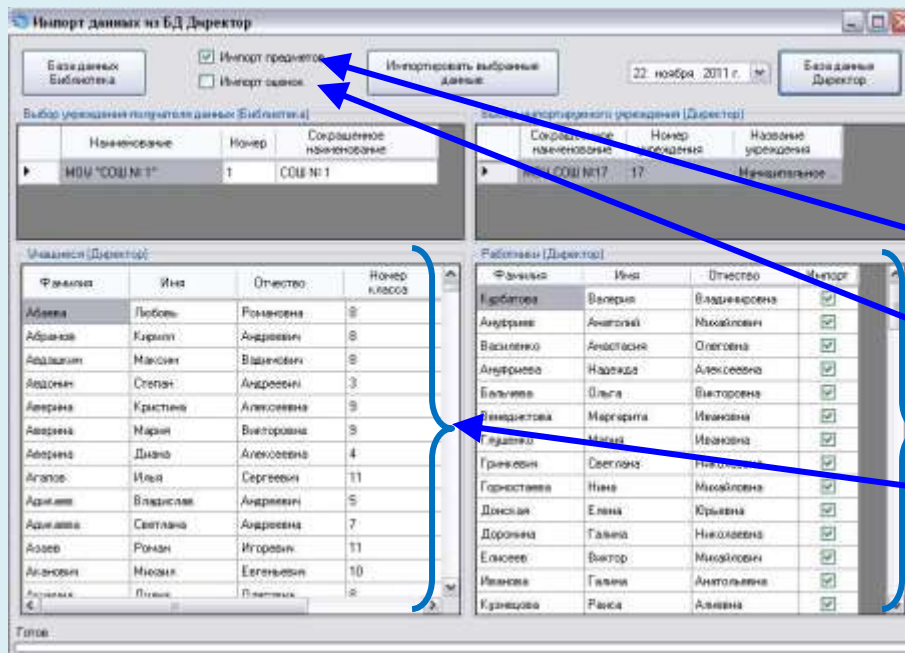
Импорт данных из БД Директор

База данных Библиотека

Импорт предметов

Импорт оценок

Импортировать выбранные данные

22 ноября 2011 г.

База данных Директор

Выбор учреждения получателя данных (Библиотека)

| | Наименование | Номер | Сокращенное наименование |
|---|---|---|---|
| ▶ | МОУ "СОШ № 1" | 1 | СОШ № 1 |

Выбор импортируемого учреждения (Директор)

| | Сокращенное наименование | Номер учреждения | Название учреждения |
|---|---|---|---|
| ▶ | МОУ СОШ №17 | 17 | Муниципальное |

Учащиеся (Директор)

| Фамилия | Имя | Отчество | Номер класса |
|---|---|---|---|
| Абаева | Любовь | Романовна | 8 |
| Абрамов | Кирилл | Андреевич | 8 |
| Авдашкин | Максим | Вадимович | 8 |
| Авдонин | Степан | Андреевич | 3 |
| Аверина | Кристина | Алексеевна | 9 |
| Аверина | Мария | Викторовна | 9 |
| Аверина | Диана | Алексеевна | 4 |
| Агапов | Илья | Сергеевич | 11 |
| Адиханов | Владислав | Андреевич | 5 |
| Адиханова | Светлана | Андреевна | 7 |
| Азаев | Роман | Игоревич | 11 |
| Акинович | Михаил | Евгеньевич | 10 |
| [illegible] | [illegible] | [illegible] | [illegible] |

Работники (Директор)

| Фамилия | Имя | Отчество | Импорт |
|---|---|---|---|
| Курбатова | Валерия | Владимировна | ☑ |
| Ануфриев | Анатолий | Михайлович | ☑ |
| Василенко | Анастасия | Олеговна | ☑ |
| Ануфриева | Надежда | Алексеевна | ☑ |
| Бальцева | Ольга | Викторовна | ☑ |
| Легкодухова | Маргарита | Ивановна | ☑ |
| Гладенко | Мария | Ивановна | ☑ |
| Гринкевич | Светлана | Николаевна | ☑ |
| Горностаева | Нина | Михайловна | ☑ |
| Донская | Елена | Юрьевна | ☑ |
| Доронина | Галина | Николаевна | ☑ |
| Елисеев | Виктор | Михайлович | ☑ |
| Иванова | Галина | Анатольевна | ☑ |
| Кузнецова | Раиса | Алиевна | ☑ |

Готов